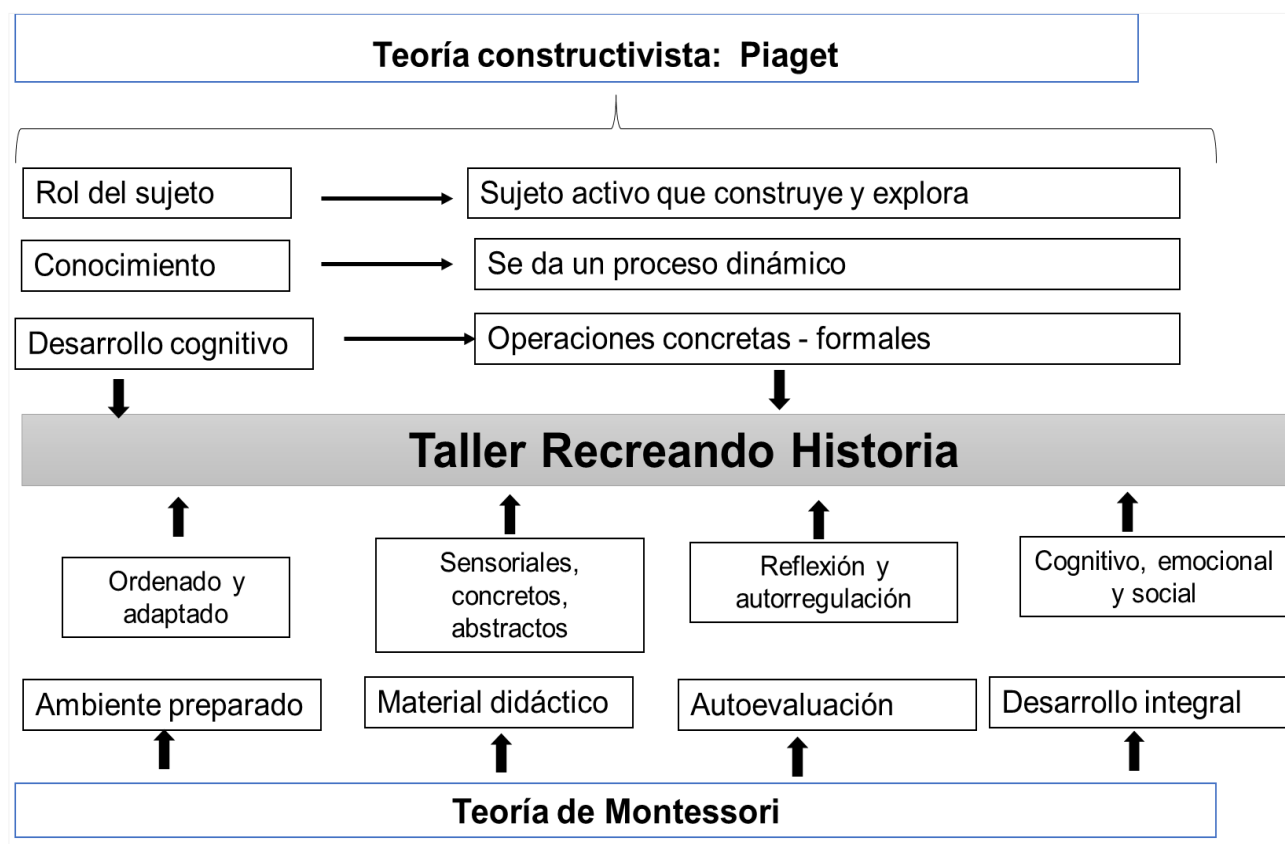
Teoría constructivista: Piaget

Rol del sujeto

Sujeto activo que construye y explora

Conocimiento

Se da un proceso dinámico

Desarrollo cognitivo

Operaciones concretas - formales

Taller Recreando Historia

Ordenado y adaptado

Sensoriales, concretos, abstractos

Reflexión y autorregulación

Cognitivo, emocional y social

Ambiente preparado

Material didáctico

Autoevaluación

Desarrollo integral

Teoría de Montessori